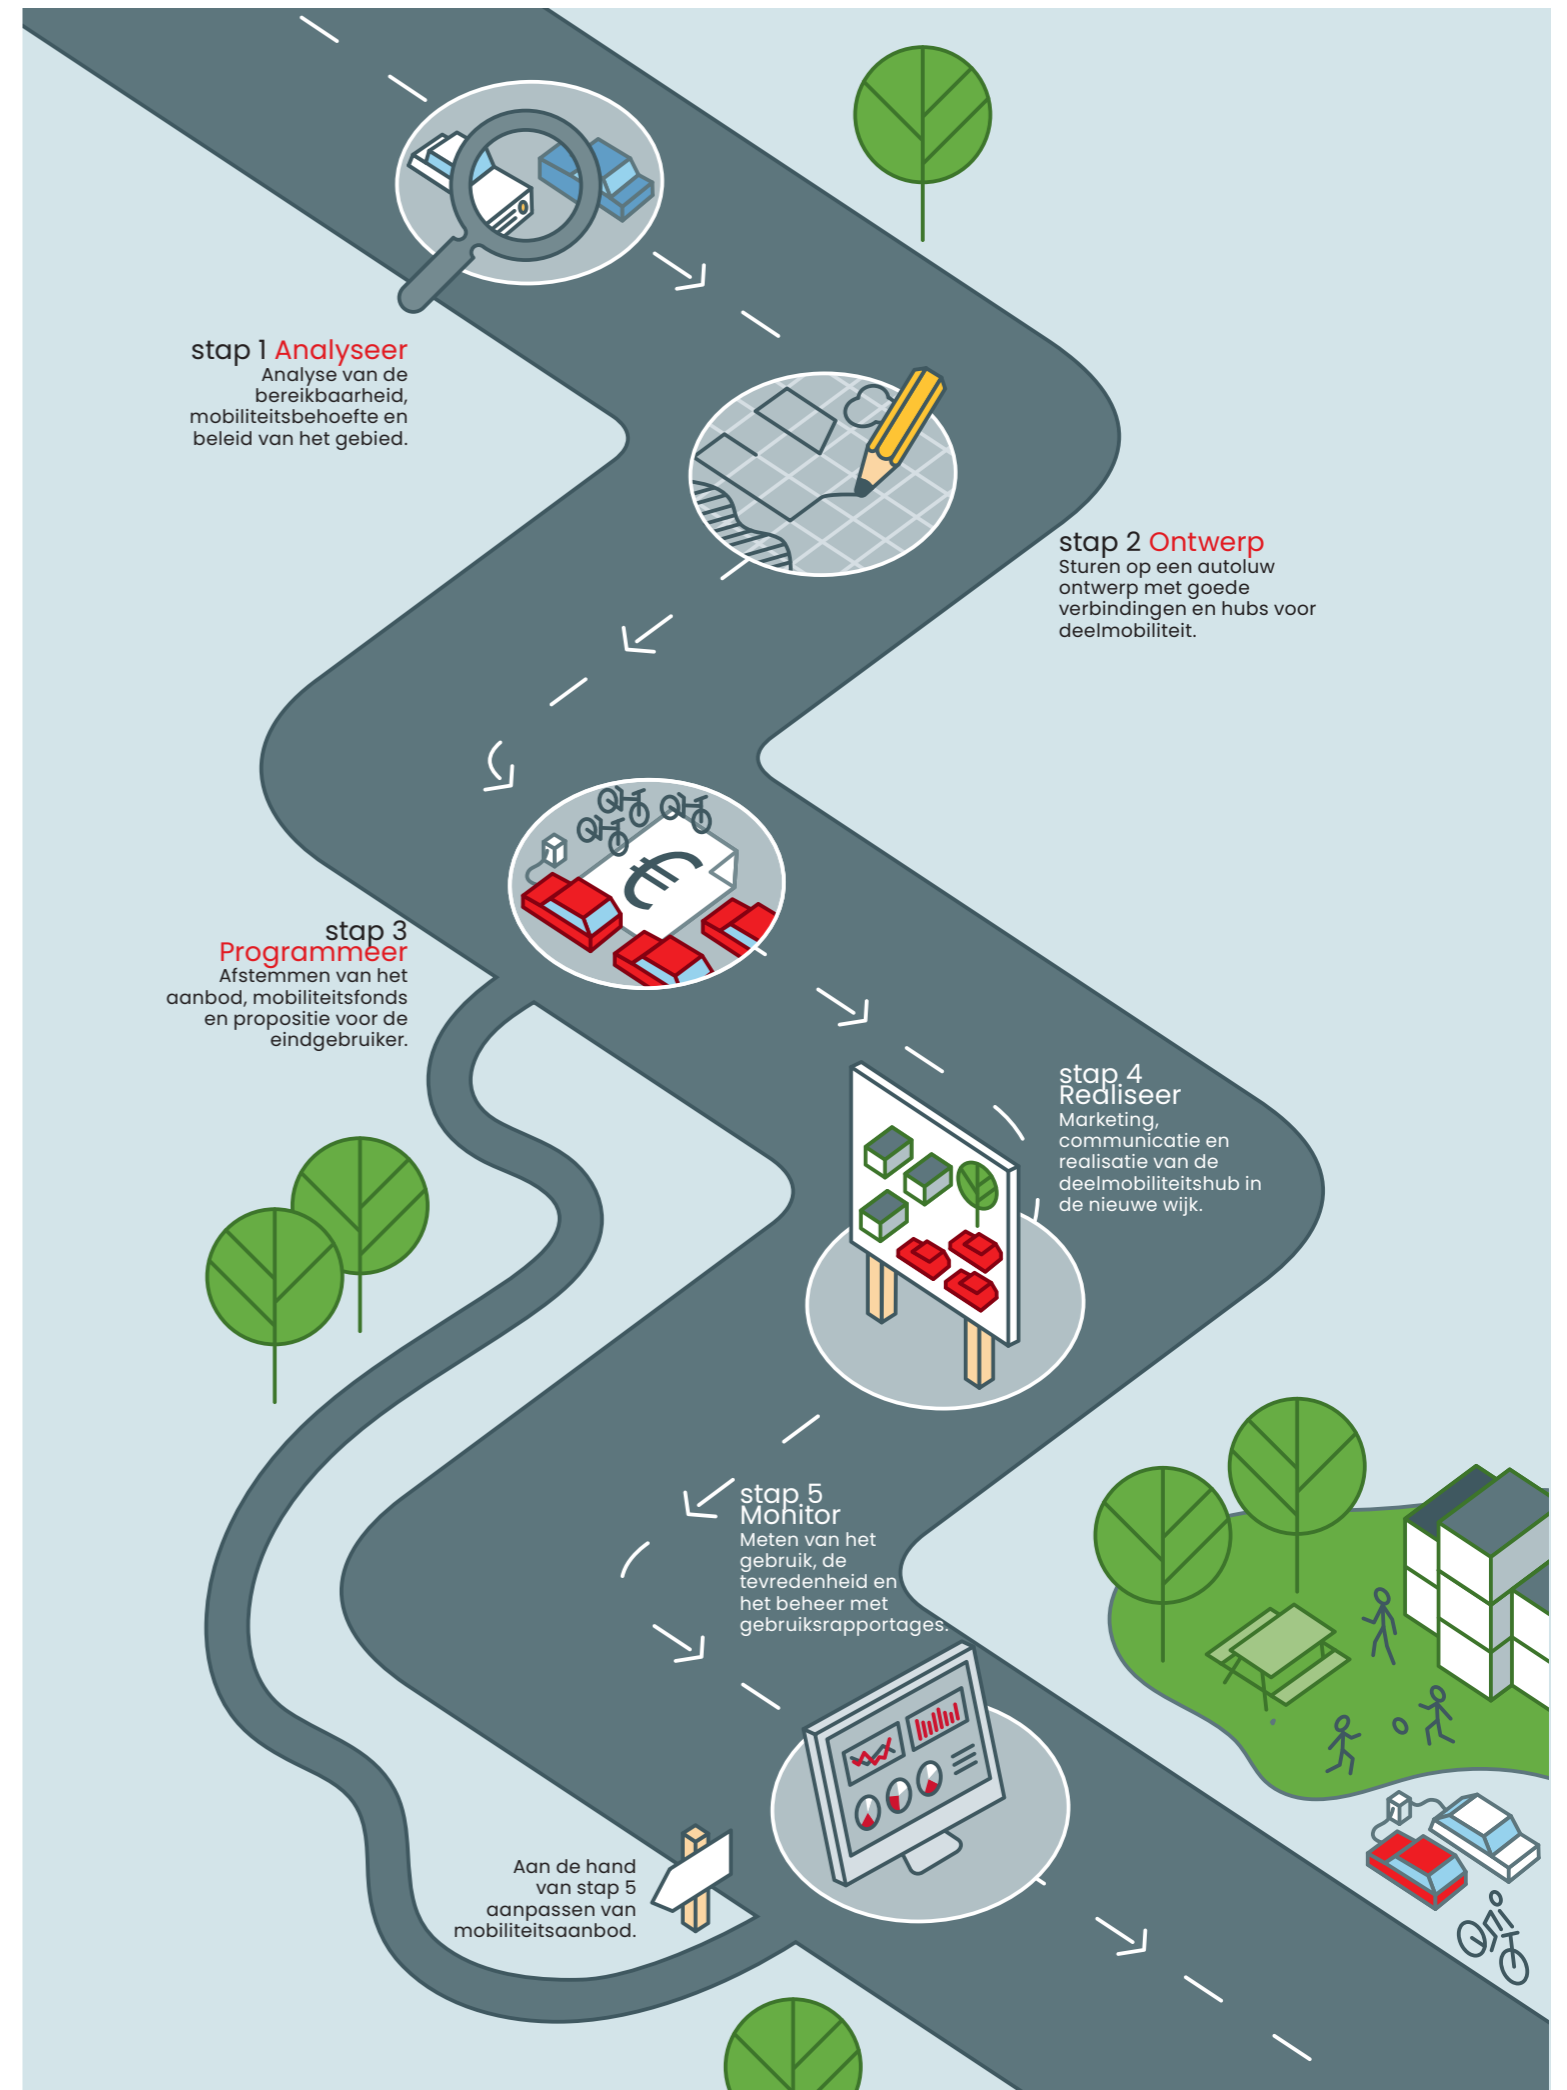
stap 1 Analyseer
Analyse van de bereikbaarheid, mobiliteitsbehoefte en beleid van het gebied.

stap 2 Ontwerp
Sturen op een autoluw ontwerp met goede verbindingen en hubs voor deelmobiliteit.

stap 3 Programmeer
Afstemmen van het aanbod, mobiliteitsfonds en propositie voor de eindgebruiker.

stap 4 Realiseer
Marketing, communicatie en realisatie van de deelmobiliteitshub in de nieuwe wijk.

stap 5 Monitor
Meten van het gebruik, de tevredenheid en het beheer met gebruiksrapportages.

Aan de hand van stap 5 aanpassen van mobiliteitsaanbod.